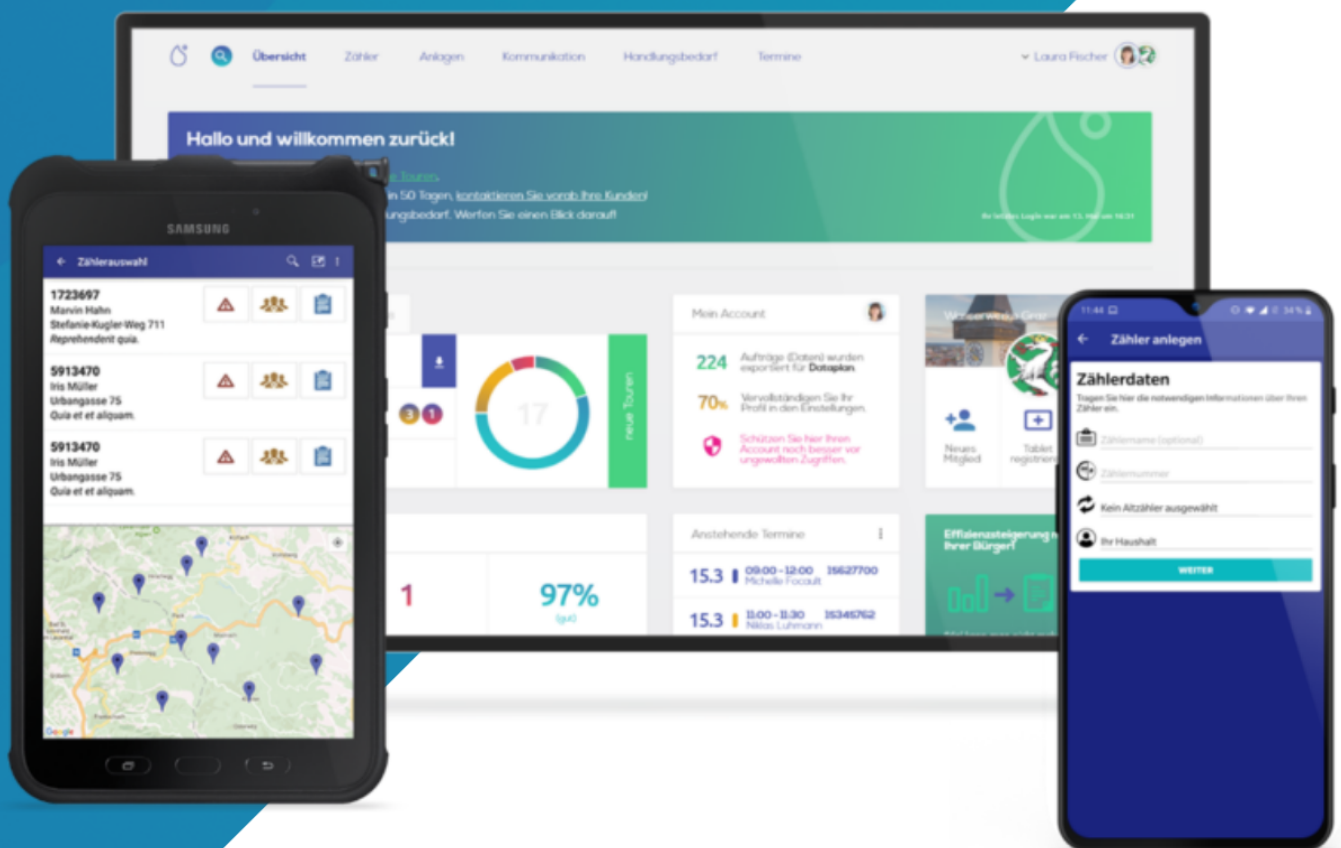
Übersicht Zähler Anlagen Kommunikation Handlungsbedarf Termine

Laura Fischer

Hallo und willkommen zurück!

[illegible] Touren.
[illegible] in 50 Tagen, kontaktieren Sie vorab Ihre Kunden!
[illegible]ungsbedarf. Werfen Sie einen Blick darauf!

Ihr letzter Login war am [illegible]

SAMSUNG

Zählerauswahl

1723697
Marvin Hahn
Stefanie-Kugler-Weg 711
Reprehenderit quia.

5913470
Iris Müller
Urbangasse 75
Quia et et aliquam.

5913470
Iris Müller
Urbangasse 75
Quia et et aliquam.

3 1

17

neue Touren

Mein Account

224 Aufträge (Daten) wurden exportiert für Dotaplan.

70% Vervollständigen Sie Ihr Profil in den Einstellungen.

Schützen Sie hier Ihren Account noch besser vor ungewollten Zugriffen.

Neues Mitglied

Tablet registrieren

1

97%
(gut)

Anstehende Termine

15.3 09:00 - 12:00 Michelle Focault 15627700

15.3 11:00 - 11:30 Niklas Luhmann 15345762

Effizienzsteigerung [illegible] Ihrer Bürger!

11:44

34 %

Zähler anlegen

Zählerdaten

Tragen Sie hier die notwendigen Informationen über Ihren Zähler ein.

Zählername (optional)

Zählernummer

Kein Altzähler ausgewählt

Ihr Haushalt

WEITER